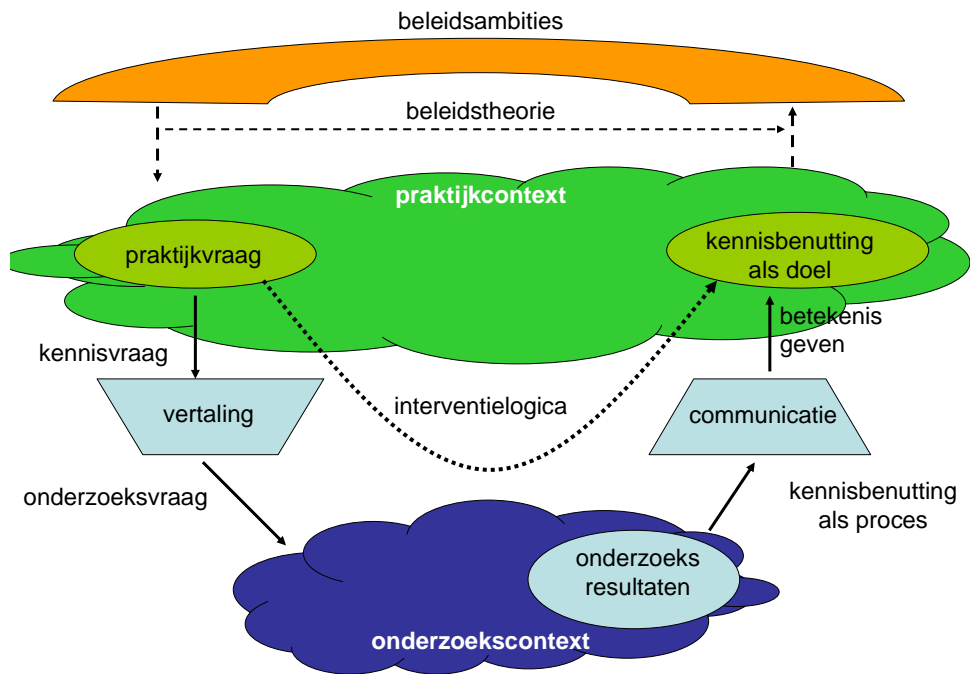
beleidsambities

beleidstheorie

praktijkcontext

praktijkvraag

kennisbenutting als doel

betekenis geven

kennisvraag

vertaling

interventielogica

communicatie

onderzoeksvraag

kennisbenutting als proces

onderzoeks resultaten

onderzoekscontext